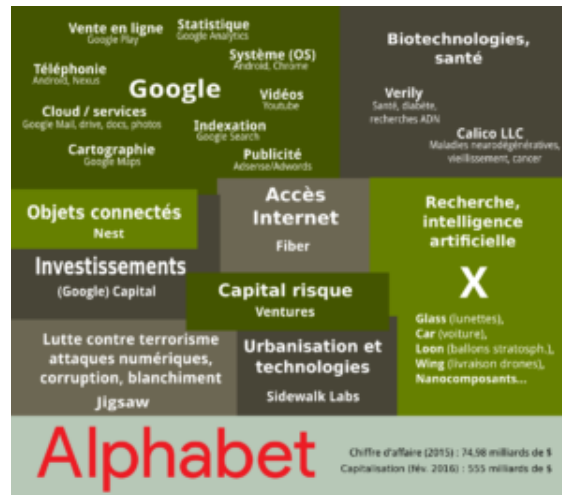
Vente en ligne
Google Play

Statistique
Google Analytics

Téléphonie
Android, Nexus

Système (OS)
Android, Chrome

Google

Vidéos
Youtube

Cloud / services
Google Mail, drive, docs, photos

Indexation
Google Search

Cartographie
Google Maps

Publicité
Adsense/Adwords

Biotechnologies, santé

Verily
Santé, diabète, recherches ADN

Calico LLC
Maladies neurodégénératives, vieillissement, cancer

Objets connectés
Nest

Accès Internet
Fiber

Recherche, intelligence artificielle

Investissements
(Google) Capital

Capital risque
Ventures

X

Lutte contre terrorisme attaques numériques, corruption, blanchiment
Jigsaw

Urbanisation et technologies
Sidewalk Labs

Glass (lunettes),
Car (voiture),
Loon (ballons stratosph.),
Wing (livraison drones),
Nanocomposants...

Alphabet

Chiffre d'affaire (2015) : 74,98 milliards de $
Capitalisation (fév. 2016) : 555 milliards de $